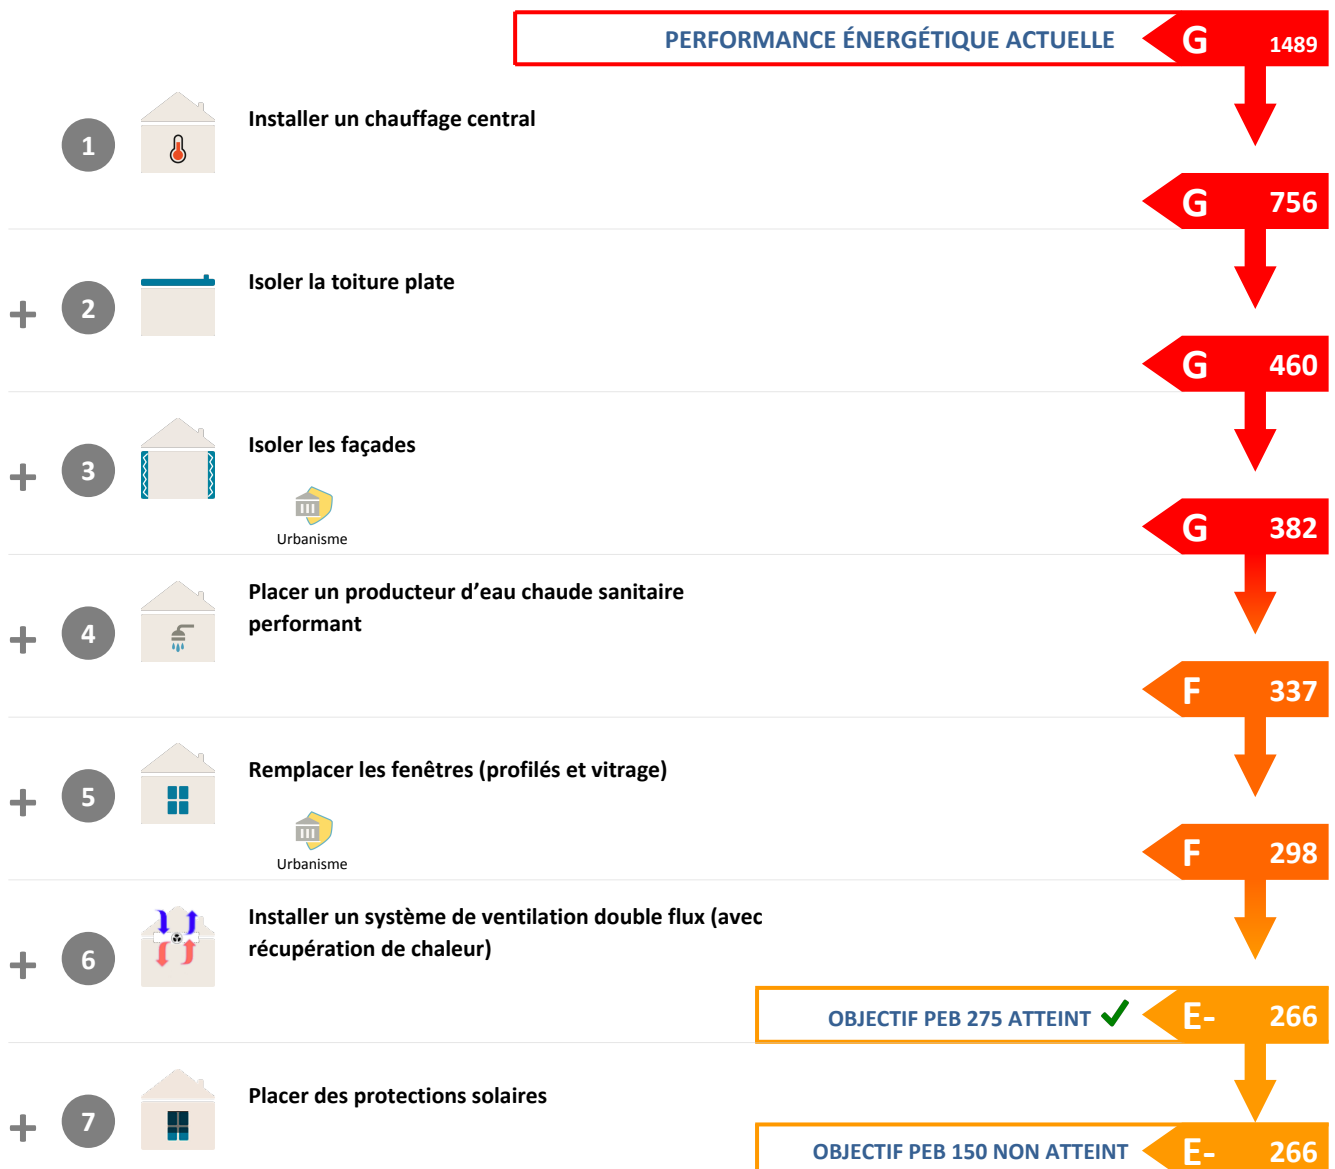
PERFORMANCE ÉNERGÉTIQUE ACTUELLE G 1489

1 Installer un chauffage central

G 756

+ 2 Isoler la toiture plate

G 460

+ 3 Isoler les façades

Urbanisme

G 382

+ 4 Placer un producteur d'eau chaude sanitaire performant

F 337

+ 5 Remplacer les fenêtres (profilés et vitrage)

Urbanisme

F 298

+ 6 Installer un système de ventilation double flux (avec récupération de chaleur)

OBJECTIF PEB 275 ATTEINT E- 266

+ 7 Placer des protections solaires

OBJECTIF PEB 150 NON ATTEINT E- 266